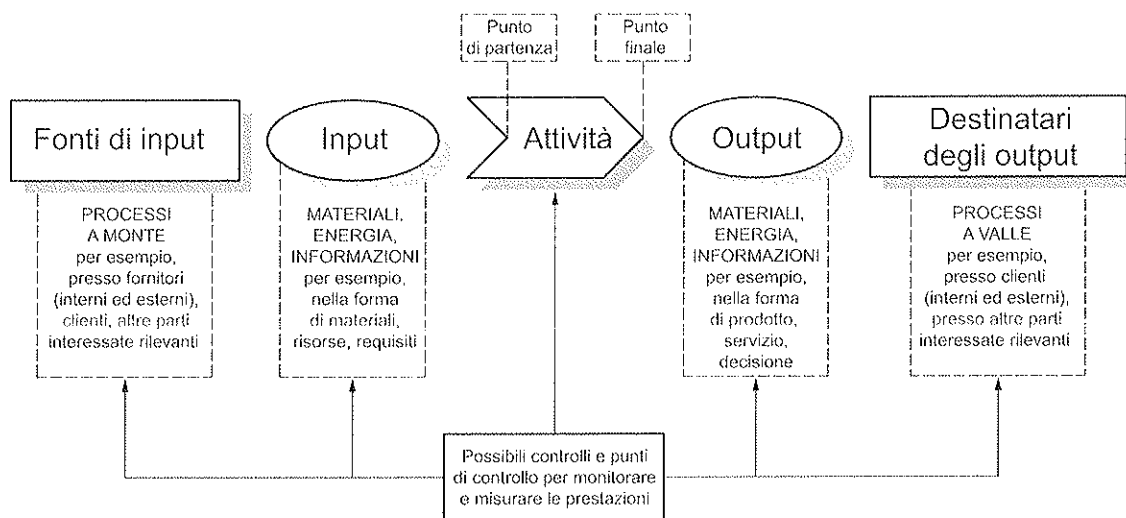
Punto di partenza

Punto finale

Fonti di input

Input

Attività

Output

Destinatari degli output

PROCESSI A MONTE per esempio, presso fornitori (interni ed esterni), clienti, altre parti interessate rilevanti

MATERIALI, ENERGIA, INFORMAZIONI per esempio, nella forma di materiali, risorse, requisiti

MATERIALI, ENERGIA, INFORMAZIONI per esempio, nella forma di prodotto, servizio, decisione

PROCESSI A VALLE per esempio, presso clienti (interni ed esterni), presso altre parti interessate rilevanti

Possibili controlli e punti di controllo per monitorare e misurare le prestazioni